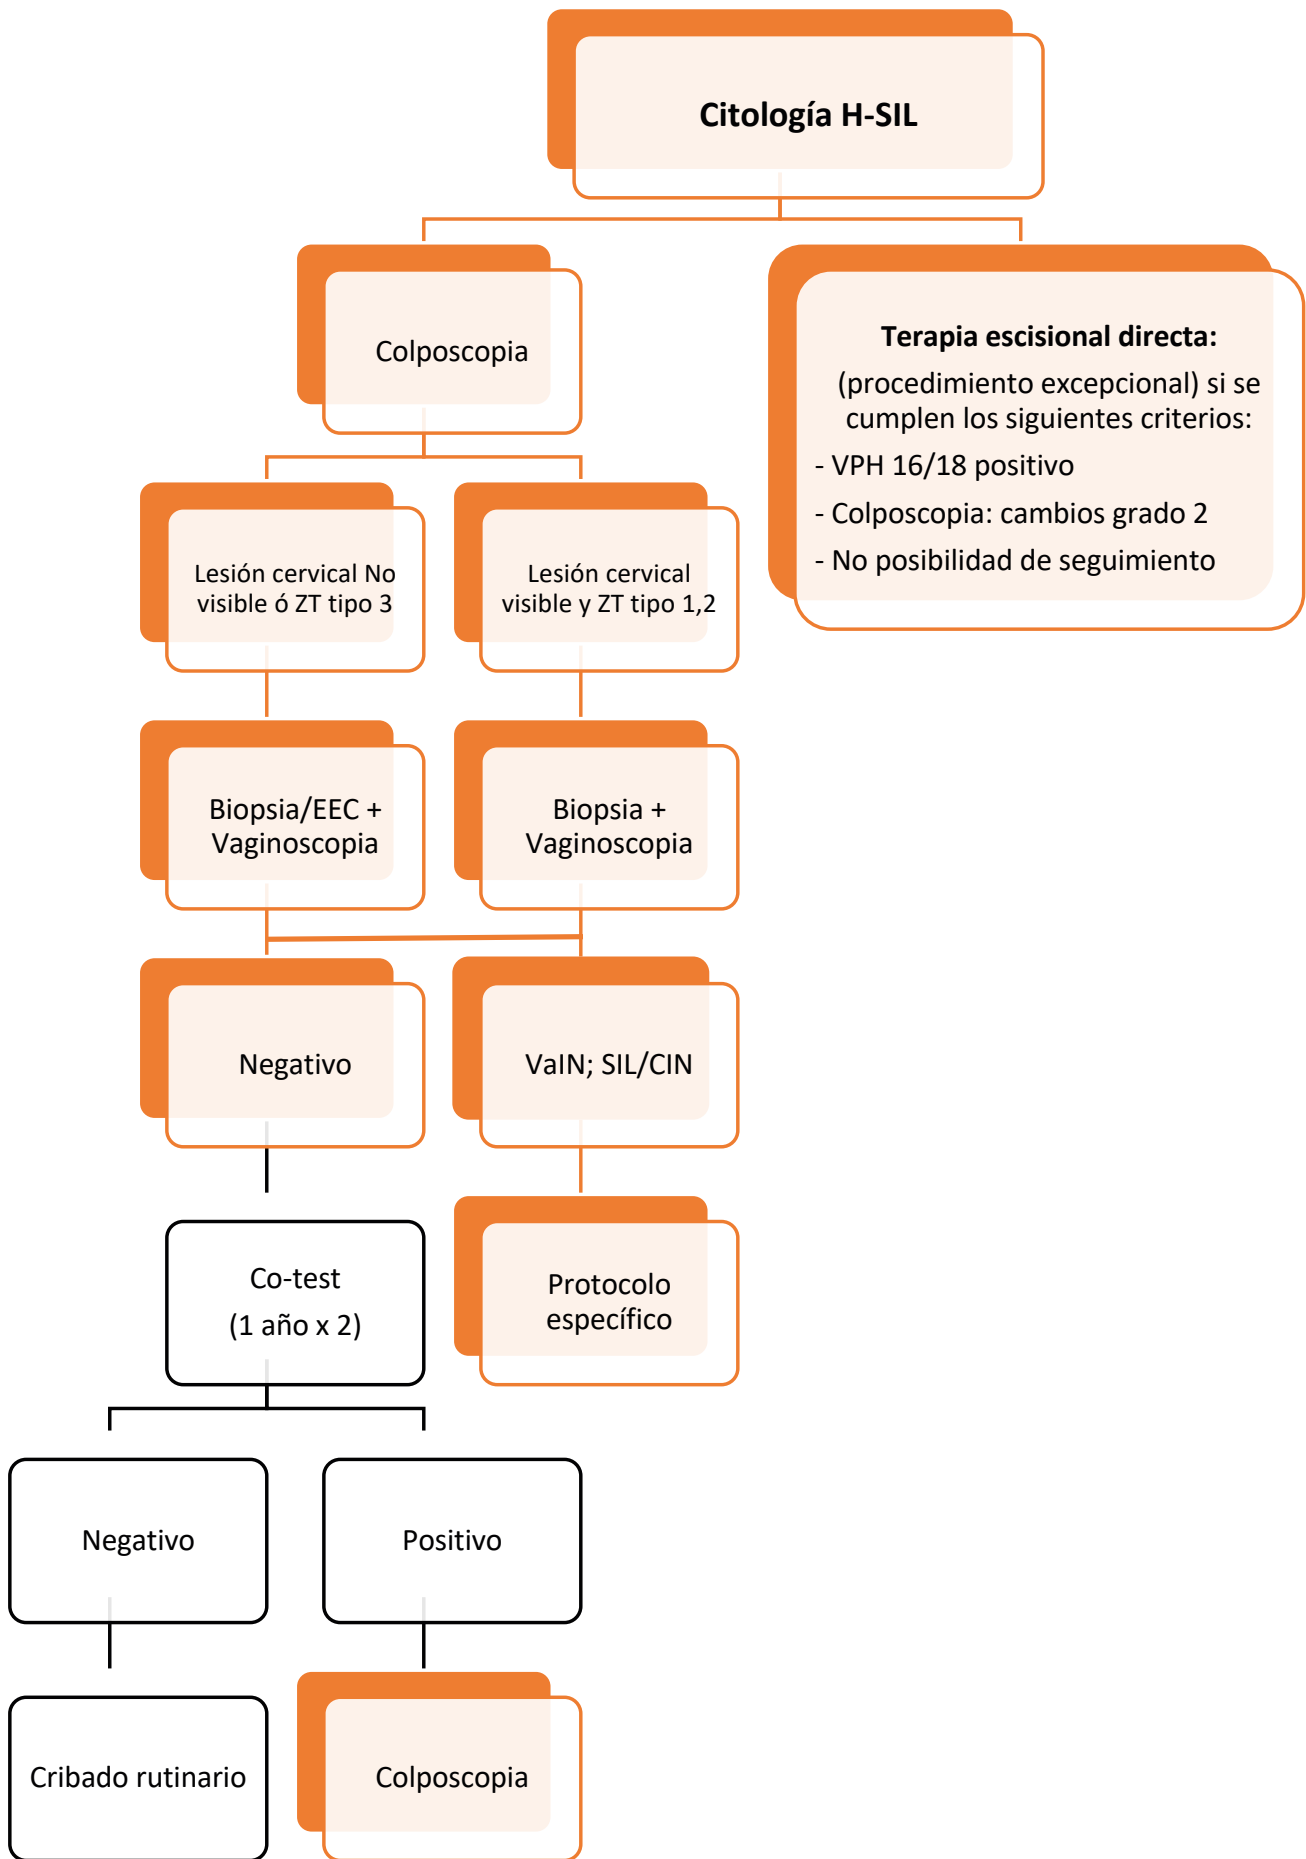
Citología H-SIL

Colposcopia

Terapia escisional directa:
(procedimiento excepcional) si se cumplen los siguientes criterios:
- VPH 16/18 positivo
- Colposcopia: cambios grado 2
- No posibilidad de seguimiento

Lesión cervical No visible ó ZT tipo 3

Lesión cervical visible y ZT tipo 1,2

Biopsia/EEC + Vaginoscopia

Biopsia + Vaginoscopia

Negativo

VaIN; SIL/CIN

Co-test
(1 año x 2)

Protocolo específico

Negativo

Positivo

Cribado rutinario

Colposcopia